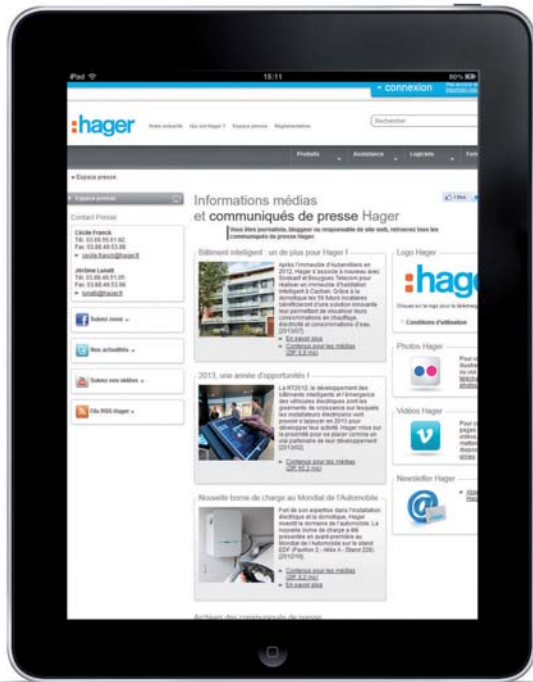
iPad
15:11
80%

connexion

:hager
Votre industrie
Qui est Hager ?
Espace presse
Réglementation
Rechercher

Produits
Assistance
Logiciels

« Espace presse

Espace presse
Contact Presse
Cécile Franck
Tél. 03.88.05.51.92
Fax. 03.88.49.53.98
cecile.franck@hager.fr
Jérôme Lunati
Tél. 03.88.49.51.05
Fax. 03.88.49.53.98
j.lunati@hager.fr

Suivez-nous
Nos actualités
Suivez nos vidéos
Flux RSS Hager

Informations médias et communiqués de presse Hager

Vous êtes journaliste, blogueur ou responsable de site web, retrouvez tous les communiqués de presse Hager.

Bâtiment intelligent : un de plus pour Hager !
Après l'immeuble d'Aubervilliers en 2012, Hager s'associe à nouveau avec Sodearif et Bouygues Télécom pour réaliser un immeuble d'habitation intelligent à Cachan. Grâce à la domotique les 74 futurs locataires bénéficieront d'une solution innovante leur permettant de visualiser leurs consommations en chauffage, électricité et consommations d'eau. (2013/07)
En savoir plus
Contenus pour les médias (ZIP 5,3 mo)

2013, une année d'opportunités !
La RT2012, le développement des bâtiments intelligents et l'émergence des véhicules électriques sont les gisements de croissance sur lesquels les installateurs électriciens vont pouvoir s'appuyer en 2013 pour développer leur activité. Hager mise sur la proximité pour se placer comme un vrai partenaire de leur développement. (2013/02)
Contenus pour les médias (ZIP 45,2 mo)

Nouvelle borne de charge au Mondial de l'Automobile
Fort de son expertise dans l'installation électrique et la domotique, Hager investit le domaine de l'automobile. La nouvelle borne de charge a été présentée en avant-première au Mondial de l'Automobile sur le stand EDF (Pavillon 2 - Allée A - Stand 228). (2012/10)
Contenus pour les médias (ZIP 5,2 mo)
En savoir plus

Archives des communiqués de presse

Logo Hager
:hage
Cliquez sur le logo pour le télécharger
Conditions d'utilisation

Photos Hager
Pour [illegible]

Vidéos Hager
Pour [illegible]

Newsletter Hager
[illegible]